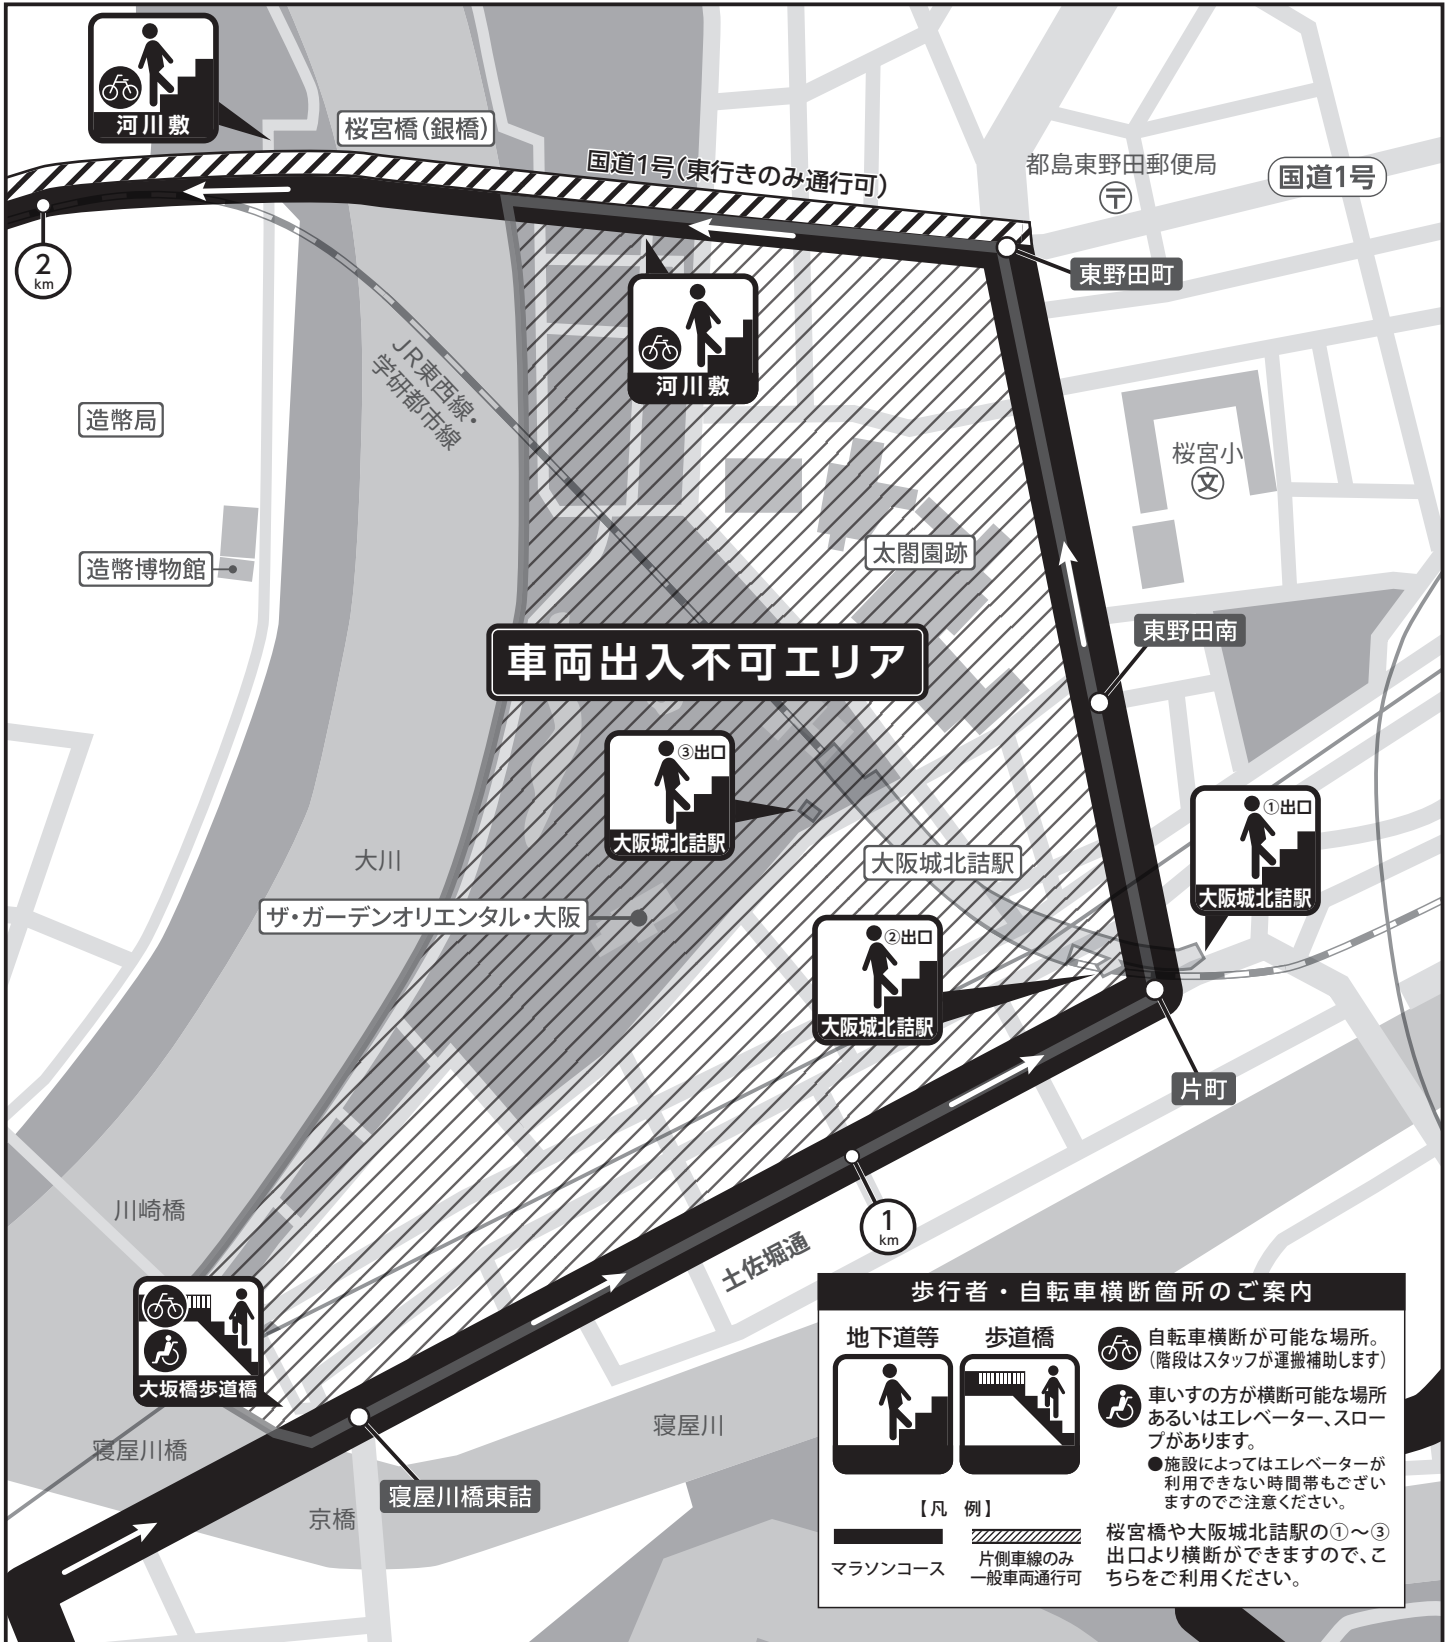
河川敷

桜宮橋(銀橋)

国道1号(東行きのみ通行可)

都島東野田郵便局

国道1号

2 km

東野田町

河川敷

JR東西線・学研都市線

造幣局

桜宮小

造幣博物館

太閤園跡

東野田南

車両出入不可エリア

③出口 大阪城北詰駅

①出口 大阪城北詰駅

大川

大阪城北詰駅

ザ・ガーデンオリエンタル・大阪

②出口 大阪城北詰駅

片町

川崎橋

1 km

土佐堀通

大坂橋歩道橋

寝屋川橋

寝屋川

寝屋川橋東詰

京橋

歩行者・自転車横断箇所のご案内

地下道等

歩道橋

自転車横断が可能な場所。(階段はスタッフが運搬補助します)

車いすの方が横断可能な場所あるいはエレベーター、スロープがあります。

●施設によってはエレベーターが利用できない時間帯もございますのでご注意ください。

【凡 例】

マラソンコース

片側車線のみ一般車両通行可

桜宮橋や大阪城北詰駅の①～③出口より横断ができますので、こちらをご利用ください。